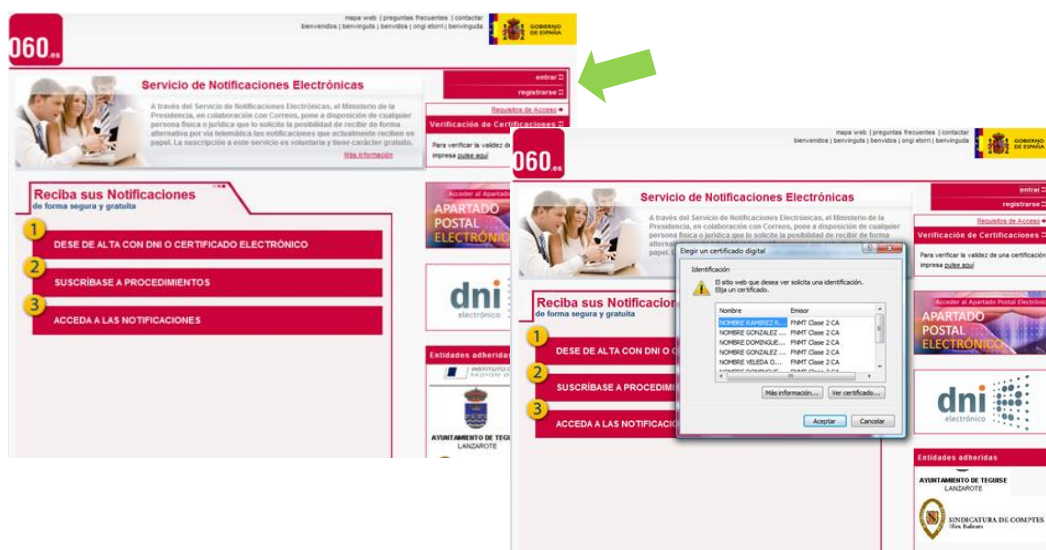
060.es

mapa web | preguntas frecuentes | contactar
bienvenidos | benvinguts | benvidos | ongi etorri | benvinguda

GOBIERNO DE ESPAÑA

Servicio de Notificaciones Electrónicas

A través del Servicio de Notificaciones Electrónicas, el Ministerio de la Presidencia, en colaboración con Correos, pone a disposición de cualquier persona física o jurídica que lo solicite la posibilidad de recibir de forma alternativa por vía telemática las notificaciones que actualmente reciben en papel. La suscripción a este servicio es voluntaria y tiene carácter gratuito.

Más información

entrar
registrarse
Requisitos de Acceso

Verificación de Certificaciones

Para verificar la validez de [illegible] impresa pulse aquí

Reciba sus Notificaciones
de forma segura y gratuita

1 DESE DE ALTA CON DNI O CERTIFICADO ELECTRÓNICO
2 SUSCRÍBASE A PROCEDIMIENTOS
3 ACCEDA A LAS NOTIFICACIONES

Acceder al Apartado
APARTADO POSTAL ELECTRÓNICO

dni electrónico

Entidades adheridas

INSTITUTO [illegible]

AYUNTAMIENTO DE TEGUISE
LANZAROTE

060.es

mapa web | preguntas frecuentes | contactar
bienvenidos | benvinguts | benvidos | ongi etorri | benvinguda

GOBIERNO DE ESPAÑA

Servicio de Notificaciones Electrónicas

A través del Servicio de Notificaciones Electrónicas, el Ministerio de la Presidencia, en colaboración con Correos, pone a disposición de cualquier persona física o jurídica que lo solicite la posibilidad de recibir de forma alternativa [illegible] papel. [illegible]

entrar
registrarse
Requisitos de Acceso

Verificación de Certificaciones

Para verificar la validez de una certificación impresa pulse aquí

Elegir un certificado digital

Identificación

El sitio web que desea ver solicita una identificación. Elija un certificado.

| Nombre | Emisor |
|---|---|
| NOMBRE RAMIREZ R... | FNMT Clase 2 CA |
| NOMBRE GONZALEZ ... | FNMT Clase 2 CA |
| NOMBRE DOMINGUE... | FNMT Clase 2 CA |
| NOMBRE GONZALEZ ... | FNMT Clase 2 CA |
| NOMBRE VELEDA O... | FNMT Clase 2 CA |
| NOMBRE DOMINGUE... | FNMT Clase 2 CA |

Más información...
Ver certificado...
Aceptar
Cancelar

Reciba sus Notificaciones
de forma segura y gratuita

1 DESE DE ALTA CON DNI O C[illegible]
2 SUSCRÍBASE A PROCEDIM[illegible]
3 ACCEDA A LAS NOTIFICACIO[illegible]

Acceder al Apartado Postal Electrónico
APARTADO POSTAL ELECTRÓNICO

dni electrónico

Entidades adheridas

AYUNTAMIENTO DE TEGUISE
LANZAROTE

SINDICATURA DE COMPTES
Illes Balears